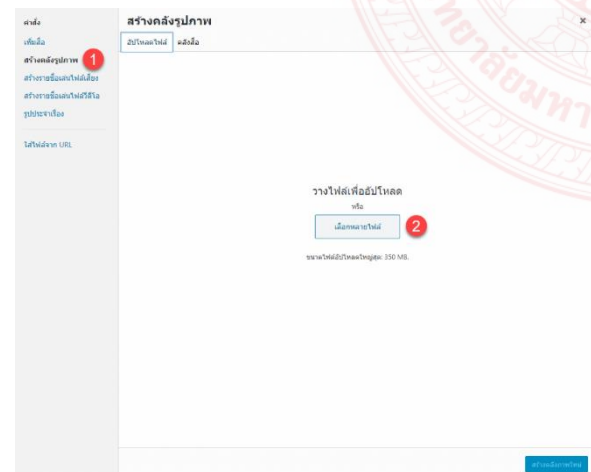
คำสั่ง
เพิ่มสื่อ
สร้างคลังรูปภาพ 1
สร้างรายชื่อเล่นไฟล์เสียง
สร้างรายชื่อเล่นไฟล์วิดีโอ
รูปประจำเรื่อง

ใส่ไฟล์จาก URL

สร้างคลังรูปภาพ

อัปโหลดไฟล์ คลังสื่อ

วางไฟล์เพื่ออัปโหลด
หรือ
เลือกหลายไฟล์ 2

ขนาดไฟล์อัปโหลดใหญ่สุด: 350 MB.

สร้างคลังภาพใหม่